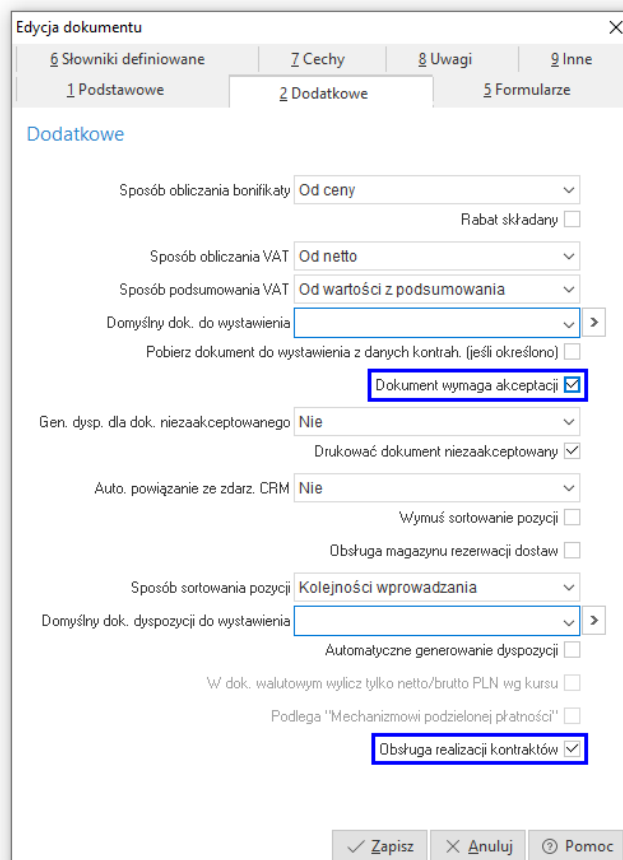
Edycja dokumentu

6 Słowniki definiowane | 7 Cechy | 8 Uwagi | 9 Inne
1 Podstawowe | 2 Dodatkowe | 5 Formularze

Dodatkowe

Sposób obliczania bonifikaty Od ceny
Rabat składany
Sposób obliczania VAT Od netto
Sposób podsumowania VAT Od wartości z podsumowania
Domyślny dok. do wystawienia
Pobierz dokument do wystawienia z danych kontrah. (jeśli określono)
Dokument wymaga akceptacji
Gen. dysp. dla dok. niezaakceptowanego Nie
Drukować dokument niezaakceptowany
Auto. powiązanie ze zdarz. CRM Nie
Wymuś sortowanie pozycji
Obsługa magazynu rezerwacji dostaw
Sposób sortowania pozycji Kolejności wprowadzania
Domyślny dok. dyspozycji do wystawienia
Automatyczne generowanie dyspozycji
W dok. walutowym wylicz tylko netto/brutto PLN wg kursu
Podlega "Mechanizmowi podzielonej płatności"
Obsługa realizacji kontraktów

Zapisz | Anuluj | Pomoc